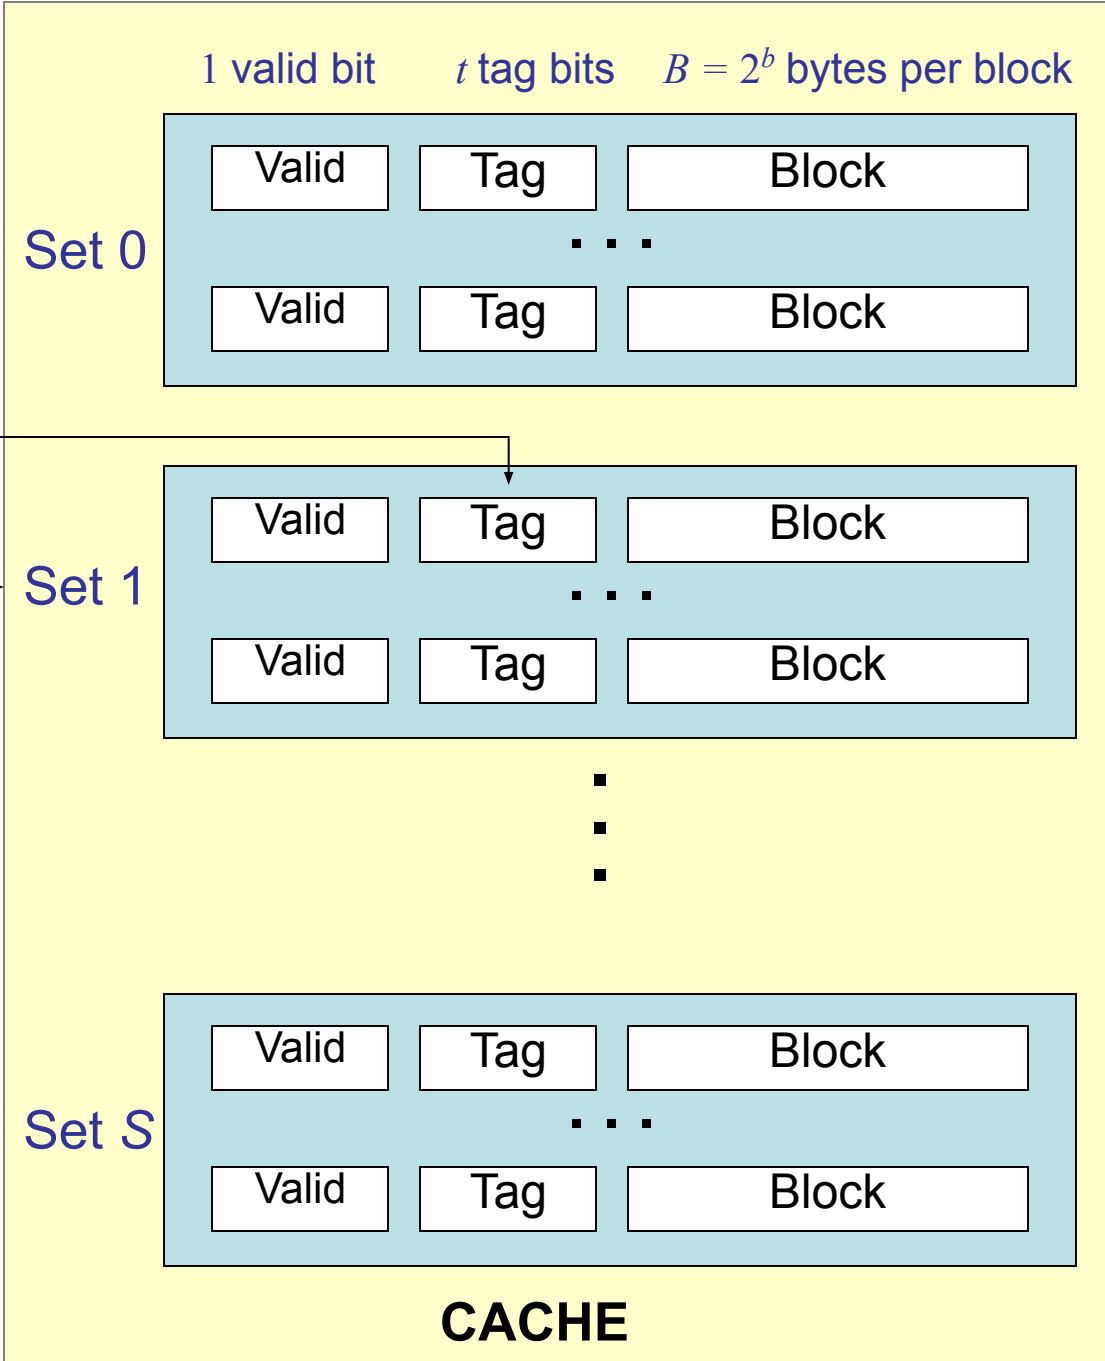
$1$ valid bit $t$ tag bits $B = 2^b$ bytes per block

Set 0

| Valid | Tag | Block |
|---|---|---|
| | . . . | |
| Valid | Tag | Block |

Set 1

| Valid | Tag | Block |
|---|---|---|
| | . . . | |
| Valid | Tag | Block |

.
.
.

Set $S$

| Valid | Tag | Block |
|---|---|---|
| | . . . | |
| Valid | Tag | Block |

CACHE